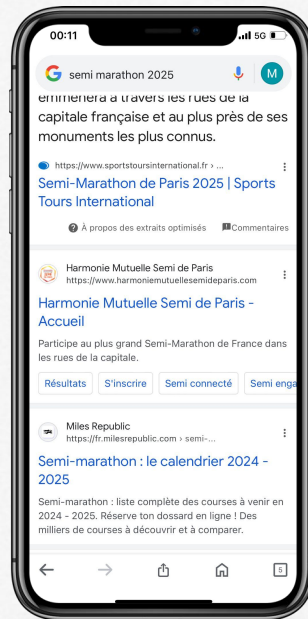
00:11
5G

semi marathon 2025

M

emmènera à travers les rues de la capitale française et au plus près de ses monuments les plus connus.

https://www.sportstoursinternational.fr › ...

Semi-Marathon de Paris 2025 | Sports Tours International

À propos des extraits optimisés

Commentaires

Harmonie Mutuelle Semi de Paris
https://www.harmoniemutuellesemideparis.com

Harmonie Mutuelle Semi de Paris - Accueil

Participe au plus grand Semi-Marathon de France dans les rues de la capitale.

Résultats
S'inscrire
Semi connecté
Semi enga

Miles Republic
https://fr.milesrepublic.com › semi-...

Semi-marathon : le calendrier 2024 - 2025

Semi-marathon : liste complète des courses à venir en 2024 - 2025. Réserve ton dossard en ligne ! Des milliers de courses à découvrir et à comparer.

5